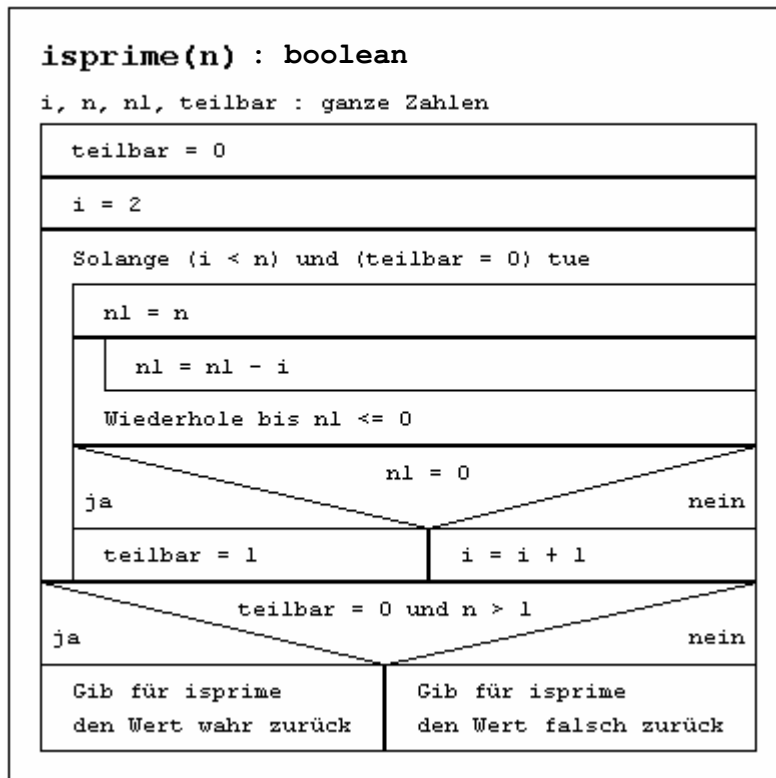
isprime(n) : boolean

i, n, nl, teilbar : ganze Zahlen

teilbar = 0

i = 2

Solange (i < n) und (teilbar = 0) tue

nl = n

nl = nl - i

Wiederhole bis nl <= 0

nl = 0

ja

nein

teilbar = 1

i = i + 1

teilbar = 0 und n > 1

ja

nein

Gib für isprime den Wert wahr zurück

Gib für isprime den Wert falsch zurück